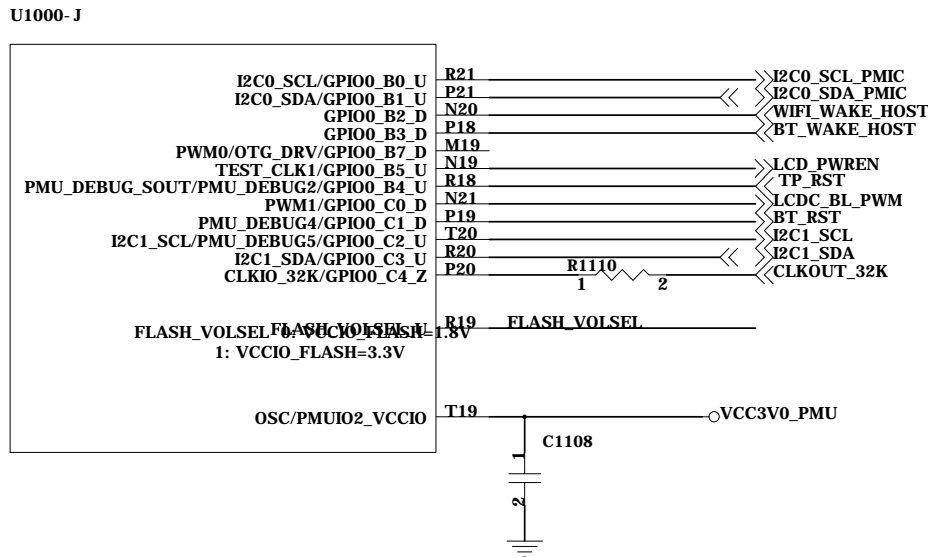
U1000-J

I2C0_SCL/GPIO0_B0_U R21 I2C0_SCL_PMIC
I2C0_SDA/GPIO0_B1_U P21 I2C0_SDA_PMIC
GPIO0_B2_D N20 WIFI_WAKE_HOST
GPIO0_B3_D P18 BT_WAKE_HOST
PWM0/OTG_DRV/GPIO0_B7_D M19
TEST_CLK1/GPIO0_B5_U N19 LCD_PWREN
PMU_DEBUG_SOUT/PMU_DEBUG2/GPIO0_B4_U R18 TP_RST
PWM1/GPIO0_C0_D N21 LCDC_BL_PWM
PMU_DEBUG4/GPIO0_C1_D P19 BT_RST
I2C1_SCL/PMU_DEBUG5/GPIO0_C2_U T20 I2C1_SCL
I2C1_SDA/GPIO0_C3_U R20 I2C1_SDA
CLKIO_32K/GPIO0_C4_Z P20 R1110 1 2 CLKOUT_32K

FLASH_VOLSEL_U R19 FLASH_VOLSEL
FLASH_VOLSEL 0: VCCIO_FLASH=1.8V
1: VCCIO_FLASH=3.3V

OSC/PMUIO2_VCCIO T19 VCC3V0_PMU
C1108
1
2